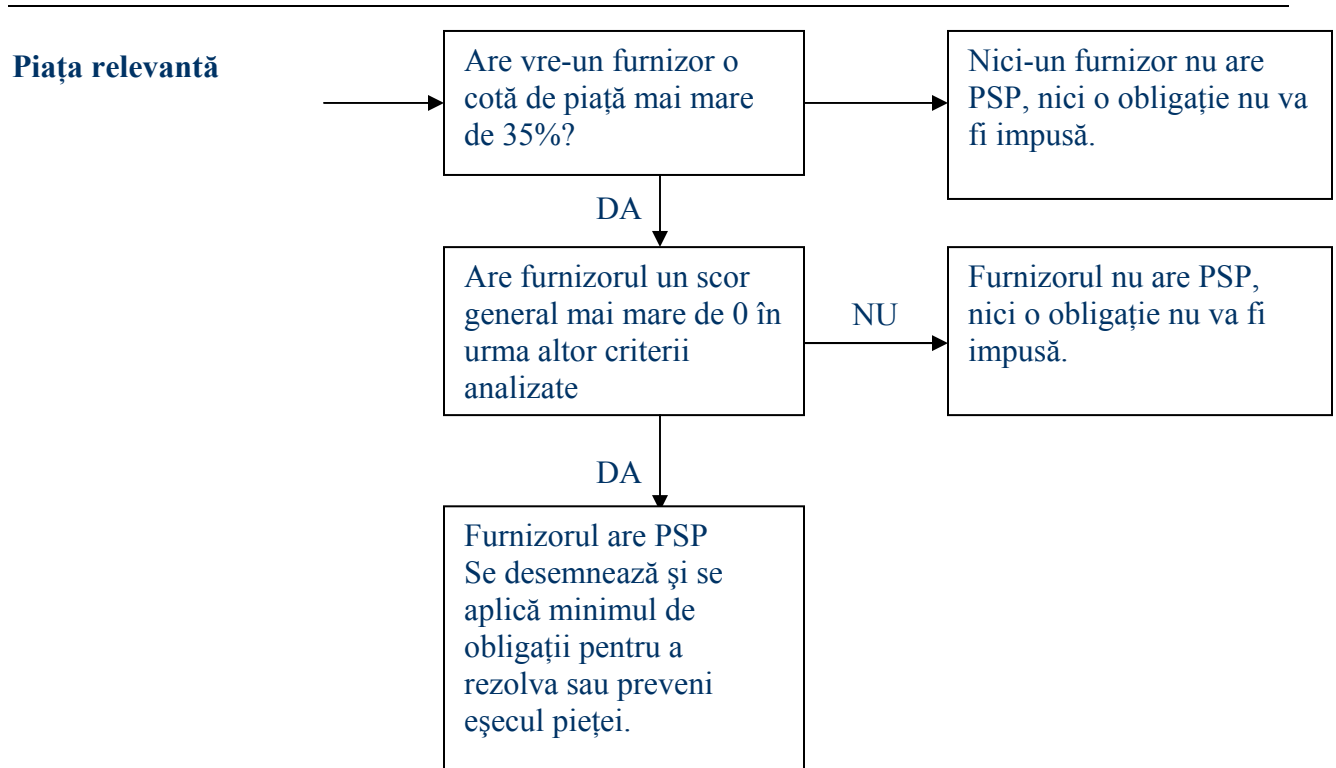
Piața relevantă

Are vre-un furnizor o cotă de piață mai mare de 35%?

Nici-un furnizor nu are PSP, nici o obligație nu va fi impusă.

DA

Are furnizorul un scor general mai mare de 0 în urma altor criterii analizate

NU

Furnizorul nu are PSP, nici o obligație nu va fi impusă.

DA

Furnizorul are PSP
Se desemnează şi se aplică minimul de obligații pentru a rezolva sau preveni eşecul pieței.